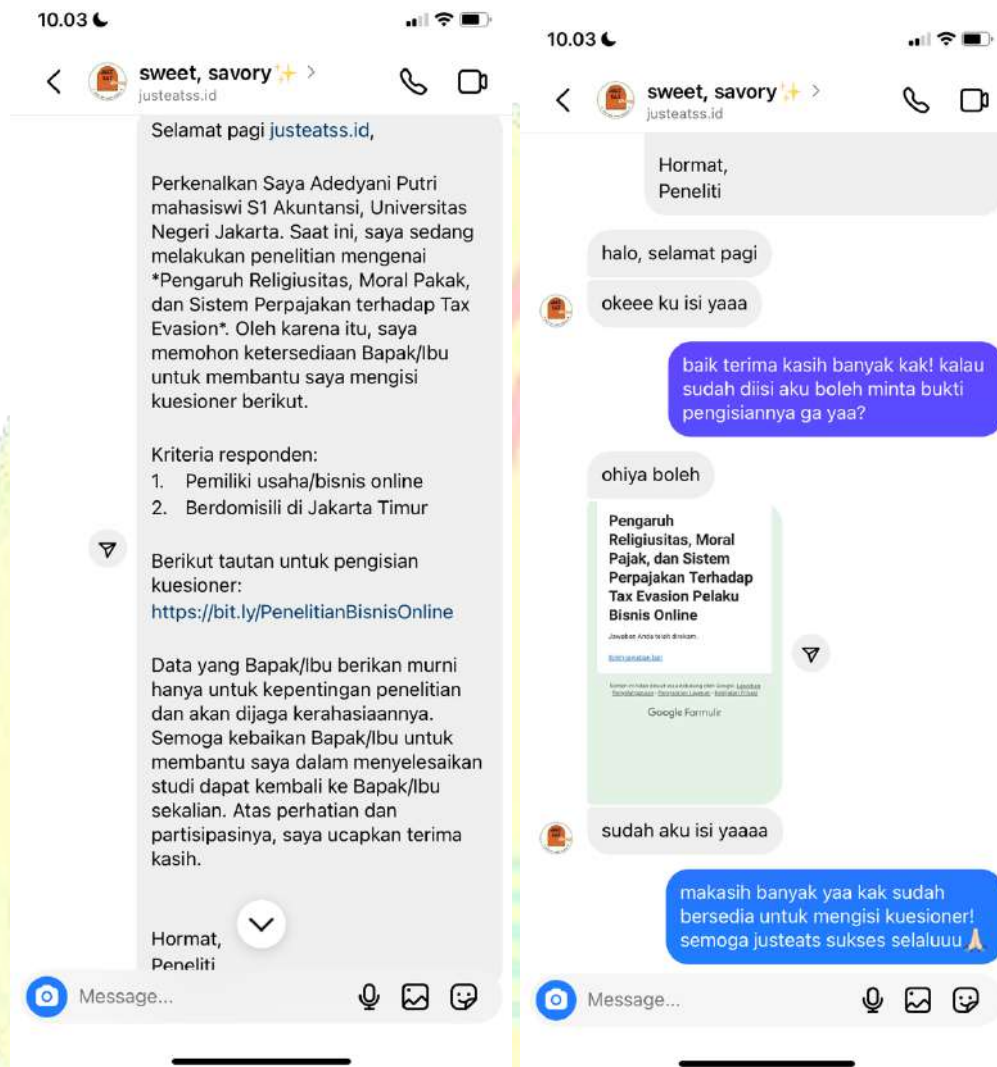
10.03

sweet, savory ✨ >
justeatss.id

Selamat pagi justeatss.id,

Perkenalkan Saya Adedyani Putri mahasiswi S1 Akuntansi, Universitas Negeri Jakarta. Saat ini, saya sedang melakukan penelitian mengenai *Pengaruh Religiusitas, Moral Pakak, dan Sistem Perpajakan terhadap Tax Evasion*. Oleh karena itu, saya memohon ketersediaan Bapak/Ibu untuk membantu saya mengisi kuesioner berikut.

Kriteria responden:
1. Pemiliki usaha/bisnis online
2. Berdomisili di Jakarta Timur

Berikut tautan untuk pengisian kuesioner:
https://bit.ly/PenelitianBisnisOnline

Data yang Bapak/Ibu berikan murni hanya untuk kepentingan penelitian dan akan dijaga kerahasiaannya. Semoga kebaikan Bapak/Ibu untuk membantu saya dalam menyelesaikan studi dapat kembali ke Bapak/Ibu sekalian. Atas perhatian dan partisipasinya, saya ucapkan terima kasih.

Hormat,
Peneliti

Message...

10.03

sweet, savory ✨ >
justeatss.id

Hormat,
Peneliti

halo, selamat pagi

okeee ku isi yaaa

baik terima kasih banyak kak! kalau sudah diisi aku boleh minta bukti pengisiannya ga yaa?

ohiya boleh

Pengaruh Religiusitas, Moral Pajak, dan Sistem Perpajakan Terhadap Tax Evasion Pelaku Bisnis Online

Jawaban Anda telah direkam.

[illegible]

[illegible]

Google Formulir

sudah aku isi yaaaa

makasih banyak yaa kak sudah bersedia untuk mengisi kuesioner! semoga justeats sukses selaluuu 🙏

Message...